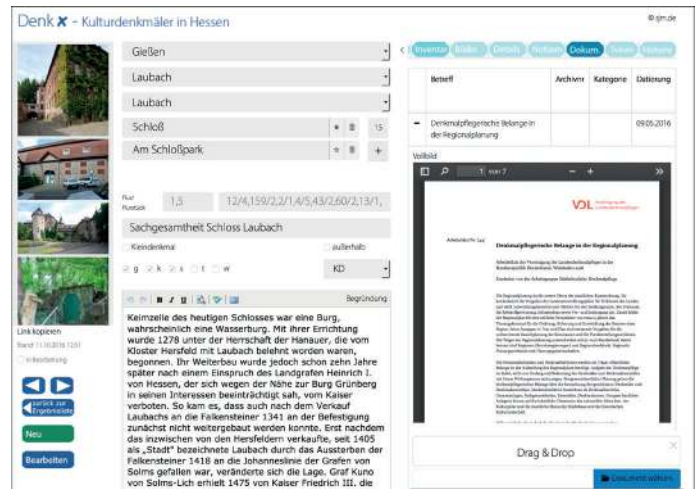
Denk X - Kulturdenkmäler in Hessen

© sjm.de

Gießen

Laubach

Laubach

Schloß

15

Am Schloßpark

+

Flur
Flurstück

1,5

12/4,159/2,2/1,4/5,43/2,60/2,13/1,

Sachgesamtheit Schloss Laubach

Kleindenkmal

außerhalb

g k z t w

KD

Begründung

Keimzelle des heutigen Schlosses war eine Burg, wahrscheinlich eine Wasserburg. Mit ihrer Errichtung wurde 1278 unter der Herrschaft der Hanauer, die vom Kloster Hersfeld mit Laubach belehnt worden waren, begonnen. Ihr Weiterbau wurde jedoch schon zehn Jahre später nach einem Einspruch des Landgrafen Heinrich I. von Hessen, der sich wegen der Nähe zur Burg Grünberg in seinen Interessen beeinträchtigt sah, vom Kaiser verboten. So kam es, dass auch nach dem Verkauf Laubachs an die Falkensteiner 1341 an der Befestigung zunächst nicht weitergebaut werden konnte. Erst nachdem das inzwischen von den Hersfeldern verkaufte, seit 1405 als „Stadt" bezeichnete Laubach durch das Aussterben der Falkensteiner 1418 an die Johanneslinie der Grafen von Solms gefallen war, veränderte sich die Lage. Graf Kuno von Solms-Lich erhielt 1475 von Kaiser Friedrich III. die

Link kopieren

Stand 11.10.2016 12:51

in Bearbeitung

zurück zur Ergebnisliste

Neu

Bearbeiten

Inventar Bilder Details Notizen Dokum. Texte Historie

| | Betreff | Archivnr | Kategorie | Datierung |
|---|---|---|---|---|
| – | Denkmalpflegerische Belange in der Regionalplanung | | | 09.05.2016 |

Vollbild

1 von 7

VDL

Arbeitsblatt Nr. 1xx

Denkmalpflegerische Belange in der Regionalplanung

Drag & Drop

Dokument wählen